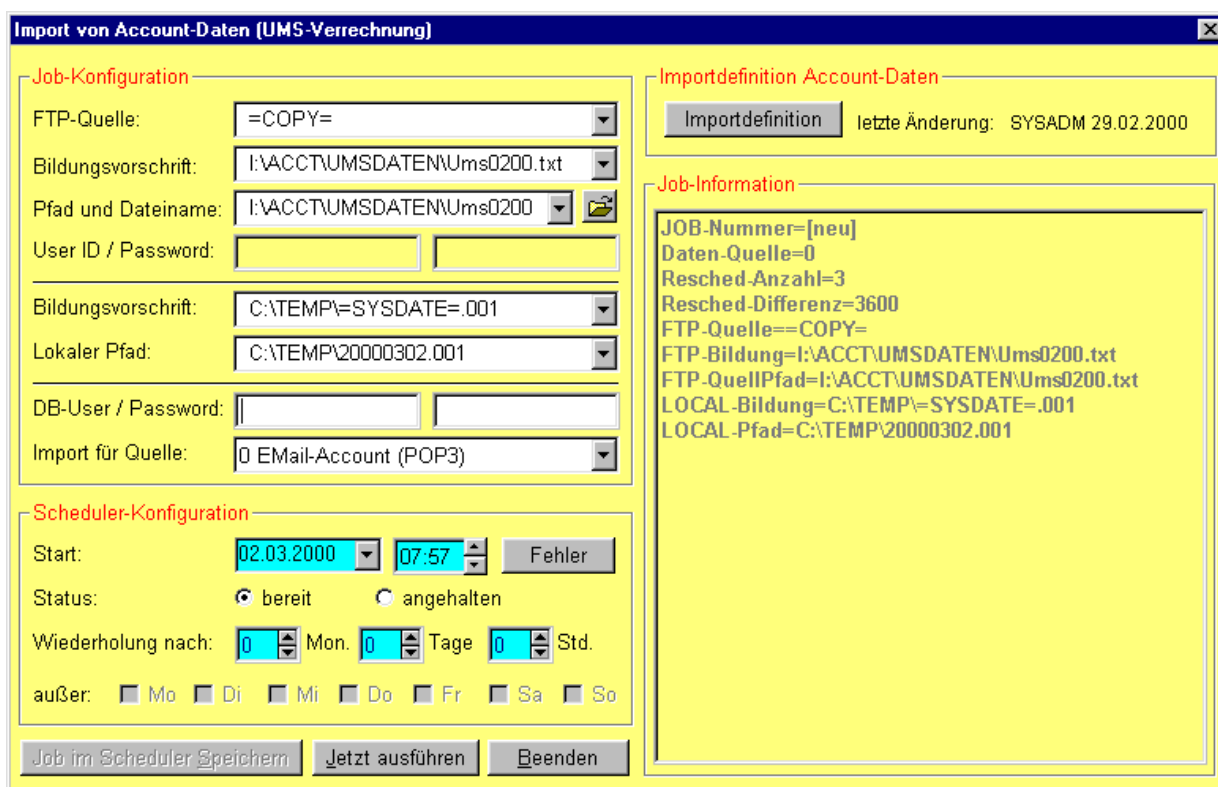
Import von Account-Daten (UMS-Verrechnung)

Job-Konfiguration

FTP-Quelle: =COPY=

Bildungsvorschrift: I:\ACCT\UMSDATEN\Ums0200.txt

Pfad und Dateiname: I:\ACCT\UMSDATEN\Ums0200

User ID / Password:

Bildungsvorschrift: C:\TEMP\=SYSDATE=.001

Lokaler Pfad: C:\TEMP\20000302.001

DB-User / Password:

Import für Quelle: 0 EMail-Account (POP3)

Scheduler-Konfiguration

Start: 02.03.2000 07:57 Fehler

Status: bereit angehalten

Wiederholung nach: 0 Mon. 0 Tage 0 Std.

außer: Mo Di Mi Do Fr Sa So

Job im Scheduler Speichern Jetzt ausführen Beenden

Importdefinition Account-Daten

Importdefinition letzte Änderung: SYSADM 29.02.2000

Job-Information

JOB-Nummer=[neu]
Daten-Quelle=0
Resched-Anzahl=3
Resched-Differenz=3600
FTP-Quelle==COPY=
FTP-Bildung=I:\ACCT\UMSDATEN\Ums0200.txt
FTP-QuellPfad=I:\ACCT\UMSDATEN\Ums0200.txt
LOCAL-Bildung=C:\TEMP\=SYSDATE=.001
LOCAL-Pfad=C:\TEMP\20000302.001